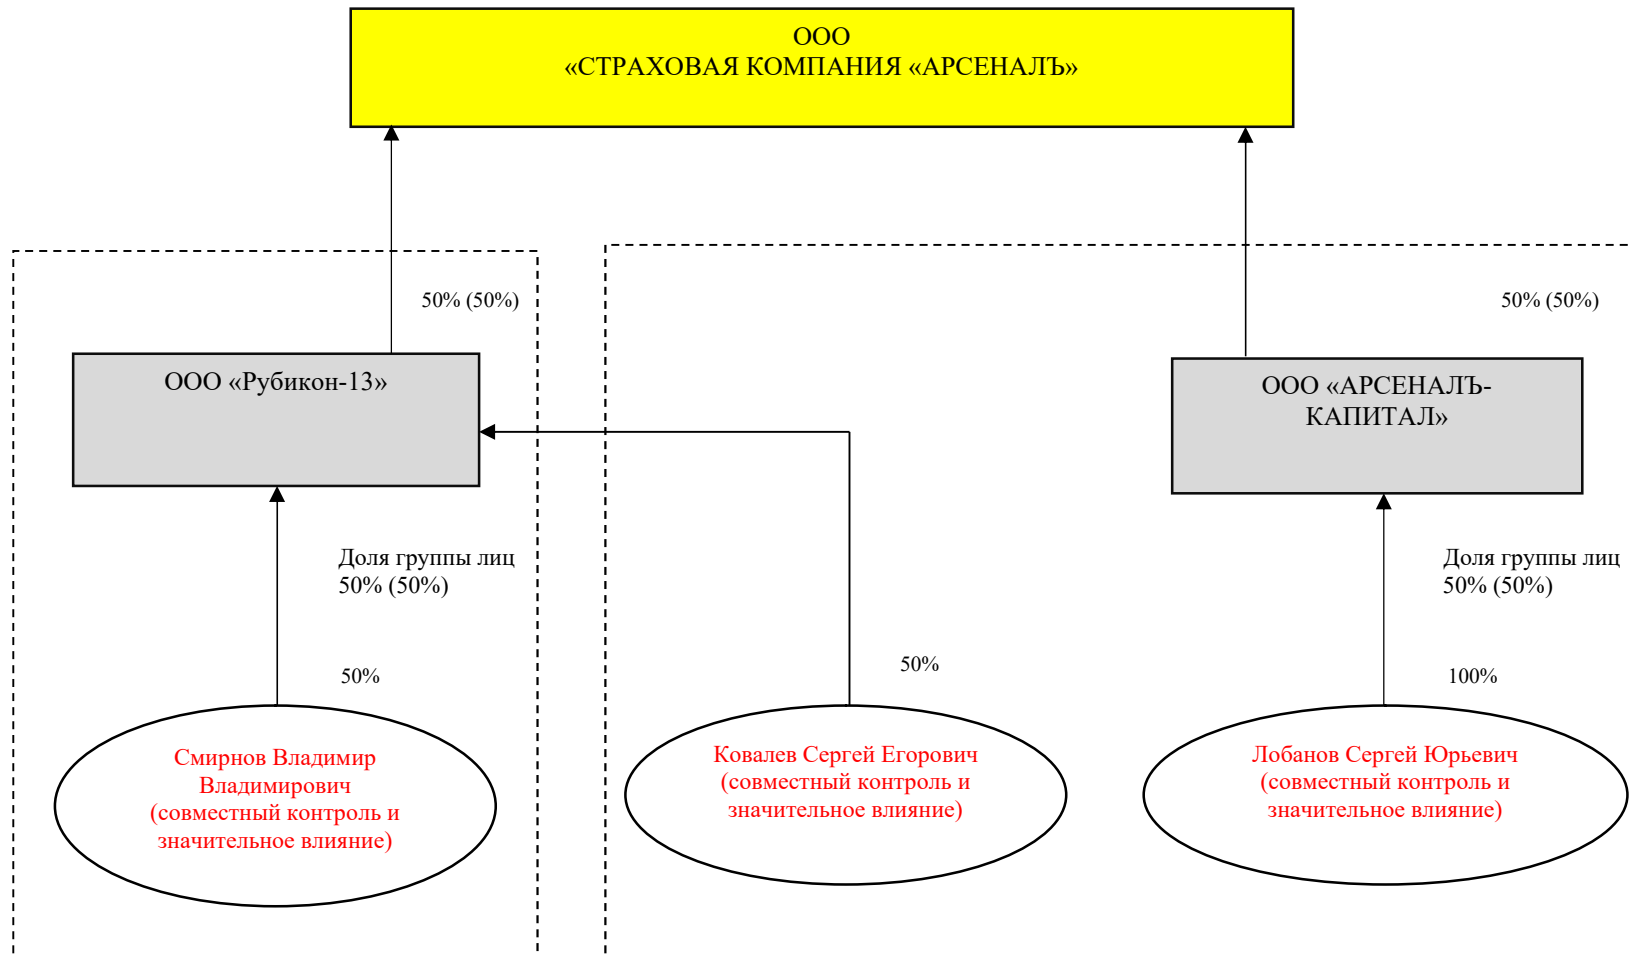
ООО
«СТРАХОВАЯ КОМПАНИЯ «АРСЕНАЛЪ»

50% (50%)

50% (50%)

ООО «Рубикон-13»

ООО «АРСЕНАЛЪ-КАПИТАЛ»

Доля группы лиц
50% (50%)

Доля группы лиц
50% (50%)

50%

50%

100%

Смирнов Владимир Владимирович
(совместный контроль и значительное влияние)

Ковалев Сергей Егорович
(совместный контроль и значительное влияние)

Лобанов Сергей Юрьевич
(совместный контроль и значительное влияние)